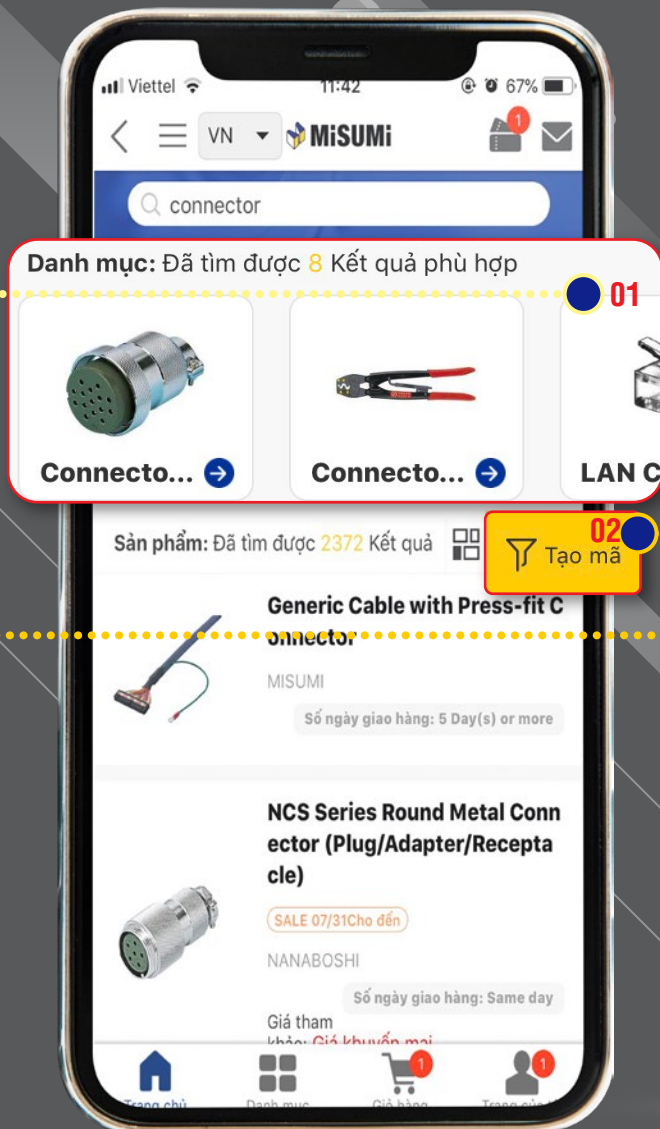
Viettel 11:42 67%

VN MiSUMi 1

connector

Danh mục: Đã tìm được 8 Kết quả phù hợp

01

Connecto...

Connecto...

LAN C

Sản phẩm: Đã tìm được 2372 Kết quả

02

Tạo mã

Generic Cable with Press-fit Connector

MISUMI

Số ngày giao hàng: 5 Day(s) or more

NCS Series Round Metal Connector (Plug/Adapter/Receptacle)

SALE 07/31Cho đến

NANABOSHI

Số ngày giao hàng: Same day

Giá tham khảo: Giá khuyến mại

Trang chủ Danh mục 1 Giỏ hàng 1 Trang của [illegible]